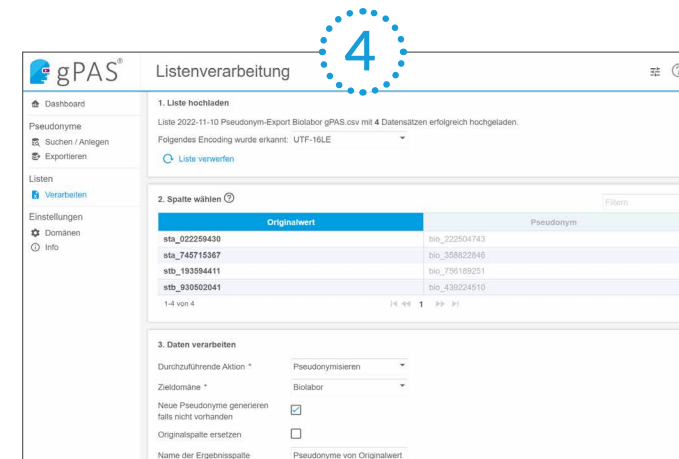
4

gPAS®

Listenverarbeitung

Dashboard

Pseudonyme

Suchen / Anlegen

Exportieren

Listen

Verarbeiten

Einstellungen

Domänen

Info

1. Liste hochladen

Liste 2022-11-10 Pseudonym-Export Biolabor gPAS.csv mit 4 Datensätzen erfolgreich hochgeladen.

Folgendes Encoding wurde erkannt: UTF-16LE

Liste verwerfen

2. Spalte wählen ⓘ

Filtern

| Originalwert | Pseudonym |
|---|---|
| sta_022259430 | bio_222504743 |
| sta_745715367 | bio_358822846 |
| stb_193594411 | bio_756189251 |
| stb_930502041 | bio_439224510 |

1-4 von 4

1

3. Daten verarbeiten

Durchzuführende Aktion * Pseudonymisieren

Zieldomäne * Biolabor

Neue Pseudonyme generieren falls nicht vorhanden

Originalspalte ersetzen

Name der Ergebnisspalte Pseudonyme von Originalwert